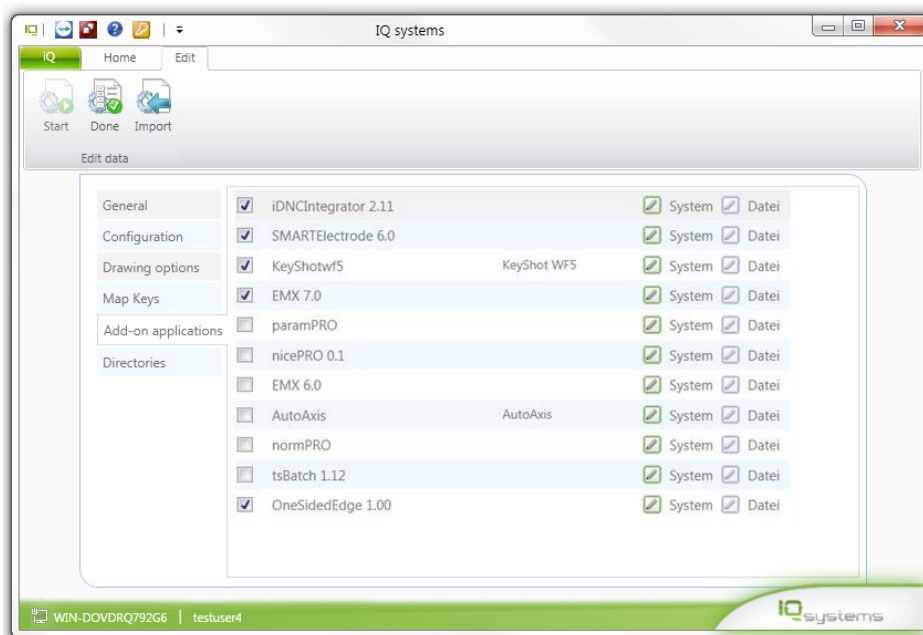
IQ systems

iQ
Home
Edit

Start
Done
Import
Edit data

General
Configuration
Drawing options
Map Keys
Add-on applications
Directories

| | | | | |
|---|---|---|---|---|
| ☑ | iDNCIntegrator 2.11 | | System | Datei |
| ☑ | SMARTElectrode 6.0 | | System | Datei |
| ☑ | KeyShotwf5 | KeyShot WF5 | System | Datei |
| ☑ | EMX 7.0 | | System | Datei |
| ☐ | paramPRO | | System | Datei |
| ☐ | nicePRO 0.1 | | System | Datei |
| ☐ | EMX 6.0 | | System | Datei |
| ☐ | AutoAxis | AutoAxis | System | Datei |
| ☐ | normPRO | | System | Datei |
| ☐ | tsBatch 1.12 | | System | Datei |
| ☑ | OneSidedEdge 1.00 | | System | Datei |

WIN-DOVDRQ792G6 | testuser4

IQ systems